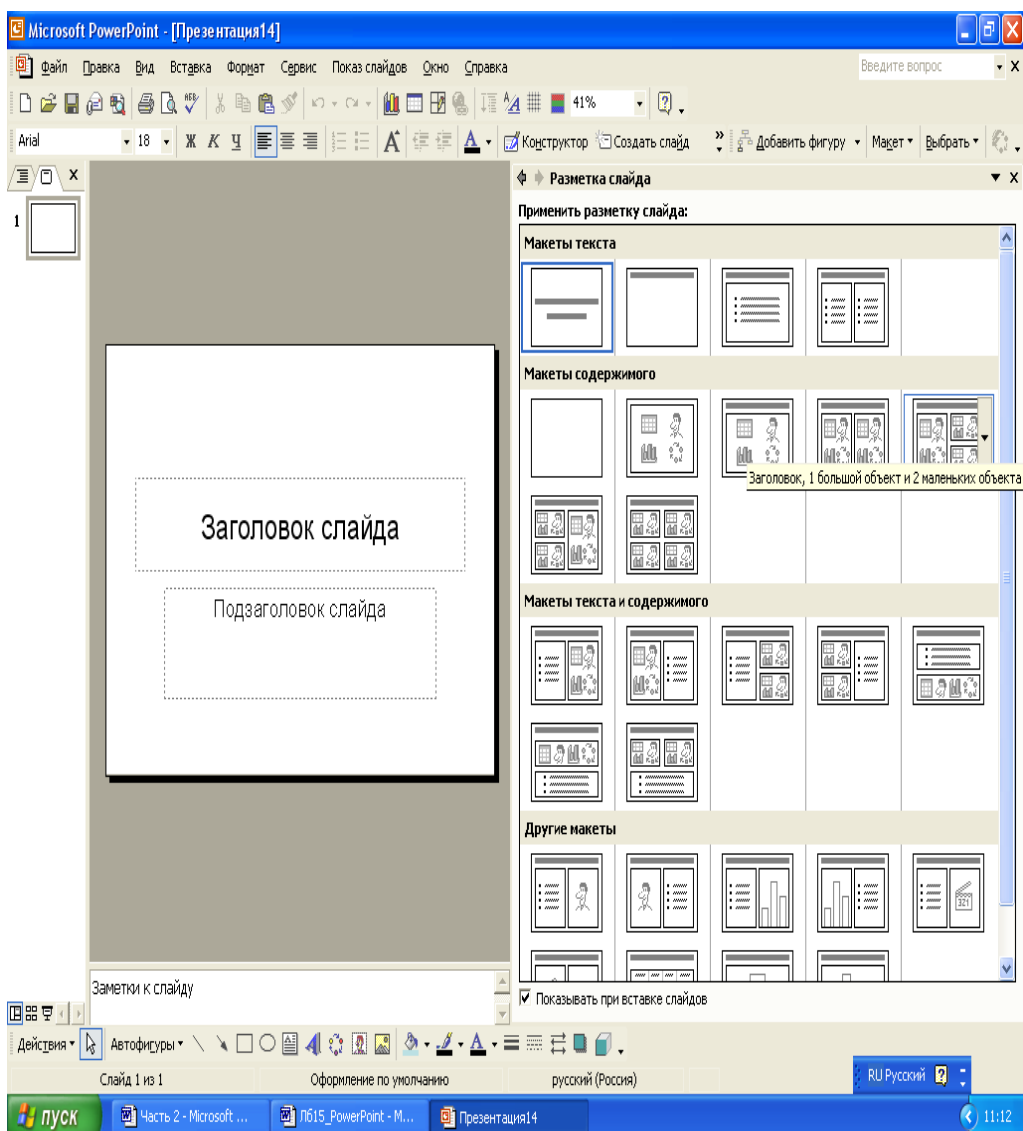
Microsoft PowerPoint - [Презентация14]

Файл Правка Вид Вставка Формат Сервис Показ слайдов Окно Справка

Введите вопрос

41%

Arial 18 Ж К Ч

Конструктор Создать слайд

Добавить фигуру Макет Выбрать

1

Разметка слайда

Применить разметку слайда:

Макеты текста

Макеты содержимого

Заголовок, 1 большой объект и 2 маленьких объекта

Макеты текста и содержимого

Другие макеты

Показывать при вставке слайдов

Заголовок слайда

Подзаголовок слайда

Заметки к слайду

Действия Автофигуры

Слайд 1 из 1 Оформление по умолчанию русский (Россия)

RU Русский

пуск Часть 2 - Microsoft ... Л615_PowerPoint - M... Презентация14

11:12